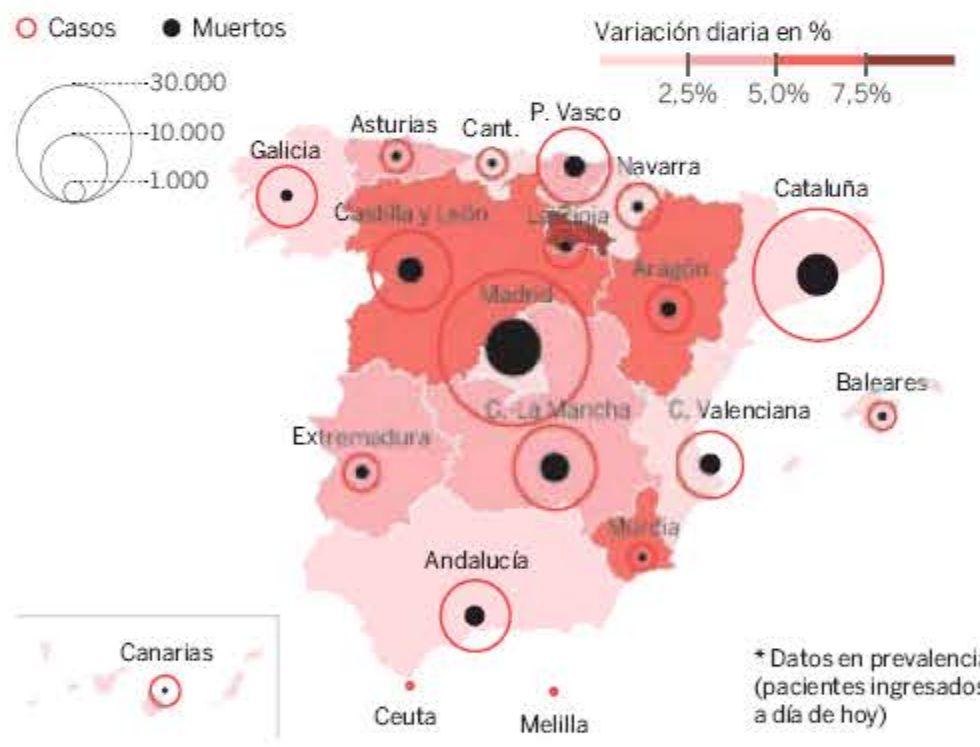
Casos Muertos

30.000
10.000
1.000

Variación diaria en %
2,5% 5,0% 7,5%

Asturias
Cant.
P. Vasco
Navarra
Galicia
Castilla y León
La Rioja
Cataluña
Aragón
Madrid
Baleares
C. La Mancha
C. Valenciana
Extremadura
Murcia
Andalucía
Canarias
Ceuta
Melilla

* Datos en prevalencia (pacientes ingresados a día de hoy)